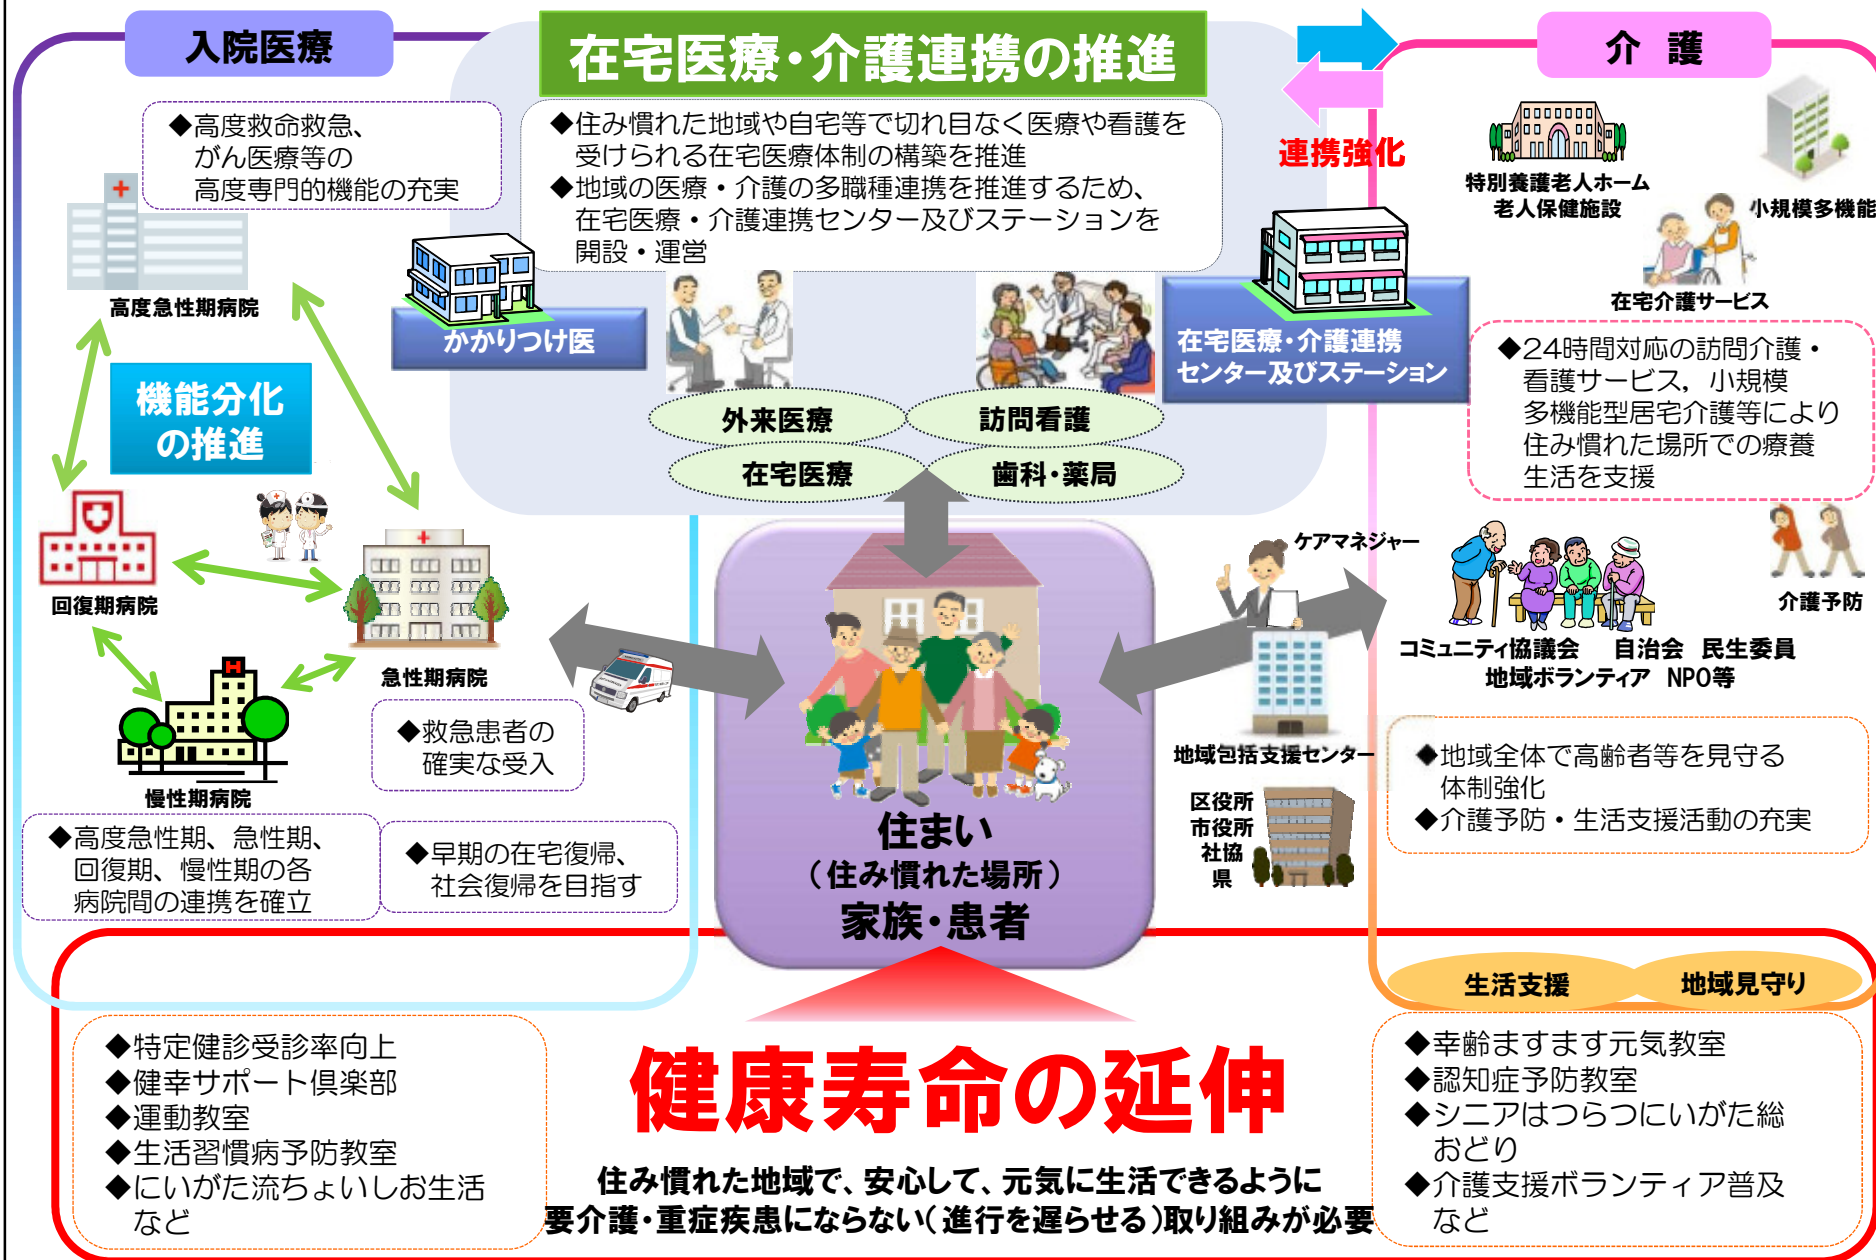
入院医療

◆高度救命救急、がん医療等の高度専門的機能の充実

高度急性期病院

機能分化の推進

回復期病院

急性期病院

慢性期病院

◆救急患者の確実な受入

◆高度急性期、急性期、回復期、慢性期の各病院間の連携を確立

◆早期の在宅復帰、社会復帰を目指す

在宅医療・介護連携の推進

◆住み慣れた地域や自宅等で切れ目なく医療や看護を受けられる在宅医療体制の構築を推進
◆地域の医療・介護の多職種連携を推進するため、在宅医療・介護連携センター及びステーションを開設・運営

かかりつけ医

在宅医療・介護連携センター及びステーション

外来医療
訪問看護
在宅医療
歯科・薬局

連携強化

介　護

特別養護老人ホーム
老人保健施設

小規模多機能

在宅介護サービス

◆24時間対応の訪問介護・看護サービス，小規模多機能型居宅介護等により住み慣れた場所での療養生活を支援

ケアマネジャー

介護予防

コミュニティ協議会　自治会　民生委員
地域ボランティア　NPO等

地域包括支援センター

区役所
市役所
社協
県

◆地域全体で高齢者等を見守る体制強化
◆介護予防・生活支援活動の充実

住まい
（住み慣れた場所）
家族・患者

生活支援
地域見守り

◆特定健診受診率向上
◆健幸サポート倶楽部
◆運動教室
◆生活習慣病予防教室
◆にいがた流ちょいしお生活
など

健康寿命の延伸

住み慣れた地域で、安心して、元気に生活できるように
要介護・重症疾患にならない（進行を遅らせる）取り組みが必要

◆幸齢ますます元気教室
◆認知症予防教室
◆シニアはつらつにいがた総おどり
◆介護支援ボランティア普及
など